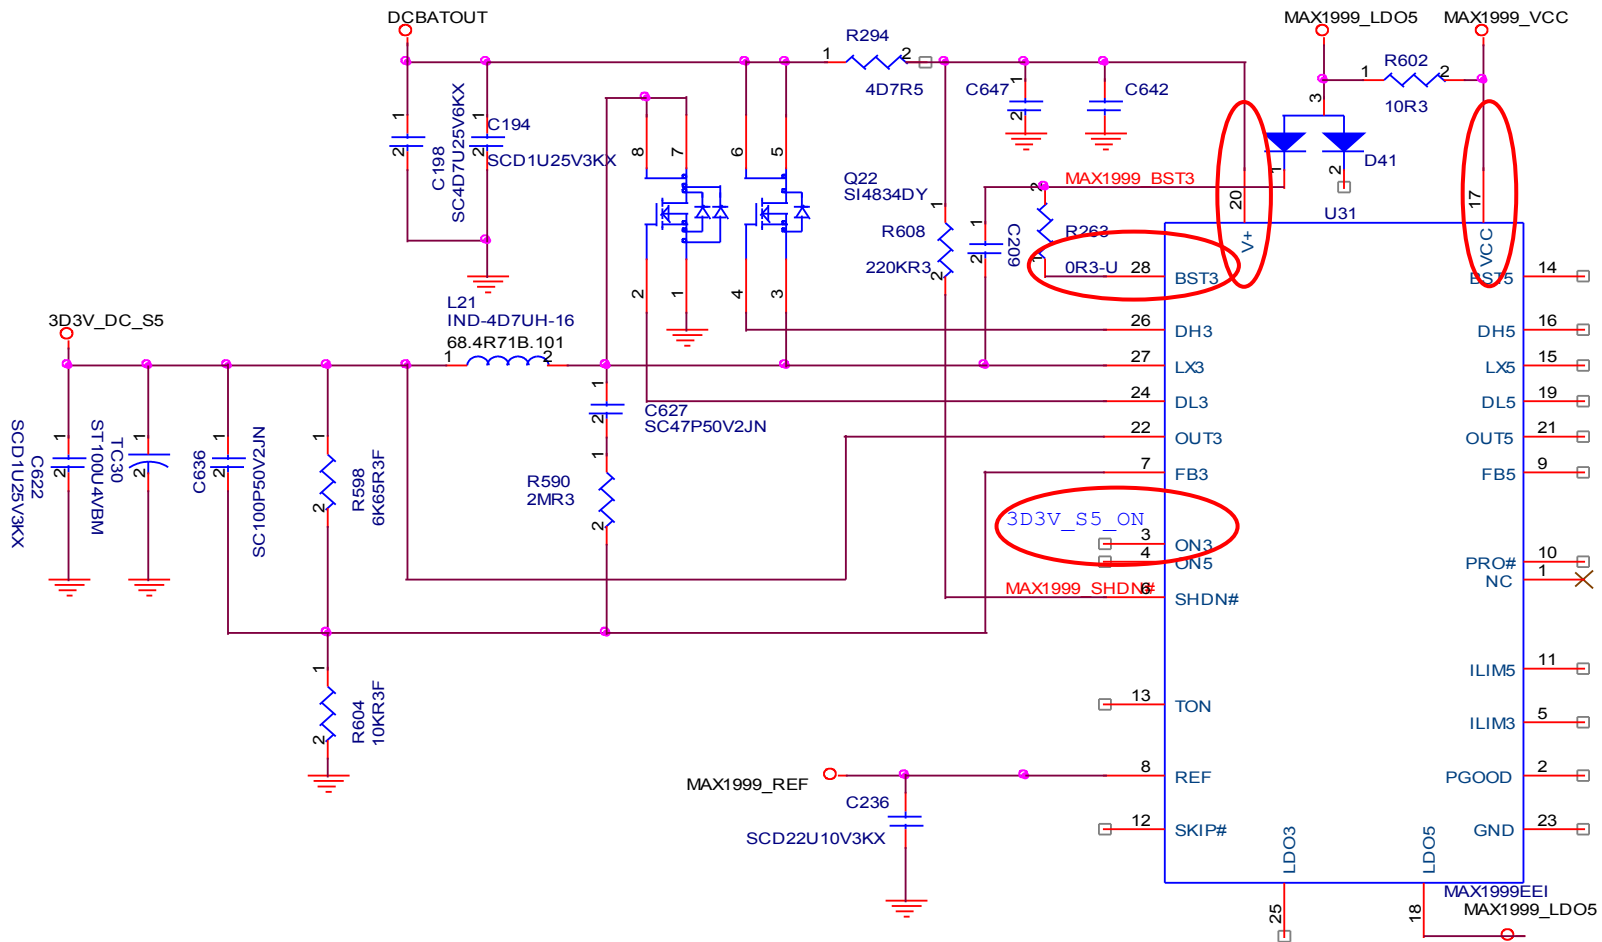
DCBATOUT
R294
1 2
4D7R5
C647
C642
MAX1999_LDO5
MAX1999_VCC
R602
1 2
10R3
3
1
2
D41
1
2
C198
SC4D7U25V6KX
1
2
C194
SCD1U25V3KX
8 7
6 5
Q22
SI4834DY
MAX1999_BST3
R608
220KR3
1
2
1
2
C209
R263
0R3-U
28
20
V+
17
VCC
U31
BST3
BST5
14
3D3V_DC_S5
L21
IND-4D7UH-16
68.4R71B.101
1 2
2 1
4 3
26
DH3
DH5
16
27
LX3
LX5
15
24
DL3
DL5
19
1
2
C627
SC47P50V2JN
22
OUT3
OUT5
21
1
2
C622
SCD1U25V3KX
1
2
TC30
ST100U4VBM
C636
SC100P50V2JN
1
2
1
2
R598
6K65R3F
1
2
R590
2MR3
7
FB3
FB5
9
3D3V_S5_ON
3
ON3
4
ON5
PRO#
10
NC
1
MAX1999_SHDN#
6
SHDN#
1
2
R604
10KR3F
ILIM5
11
13
TON
ILIM3
5
MAX1999_REF
C236
SCD22U10V3KX
8
REF
PGOOD
2
12
SKIP#
LDO3
LDO5
GND
23
MAX1999EEI
25
18
MAX1999_LDO5